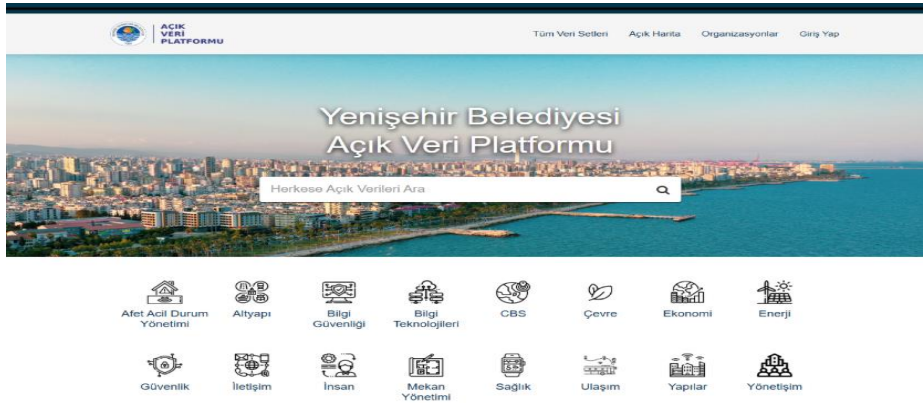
AÇIK VERİ PLATFORMU

Tüm Veri Setleri Açık Harita Organizasyonlar Giriş Yap

Yenişehir Belediyesi Açık Veri Platformu

Herkese Açık Verileri Ara

Afet Acil Durum Yönetimi
Altyapı
Bilgi Güvenliği
Bilgi Teknolojileri
CBS
Çevre
Ekonomi
Enerji

Güvenlik
İletişim
İnsan
Mekan Yönetimi
Sağlık
Ulaşım
Yapılar
Yönetişim